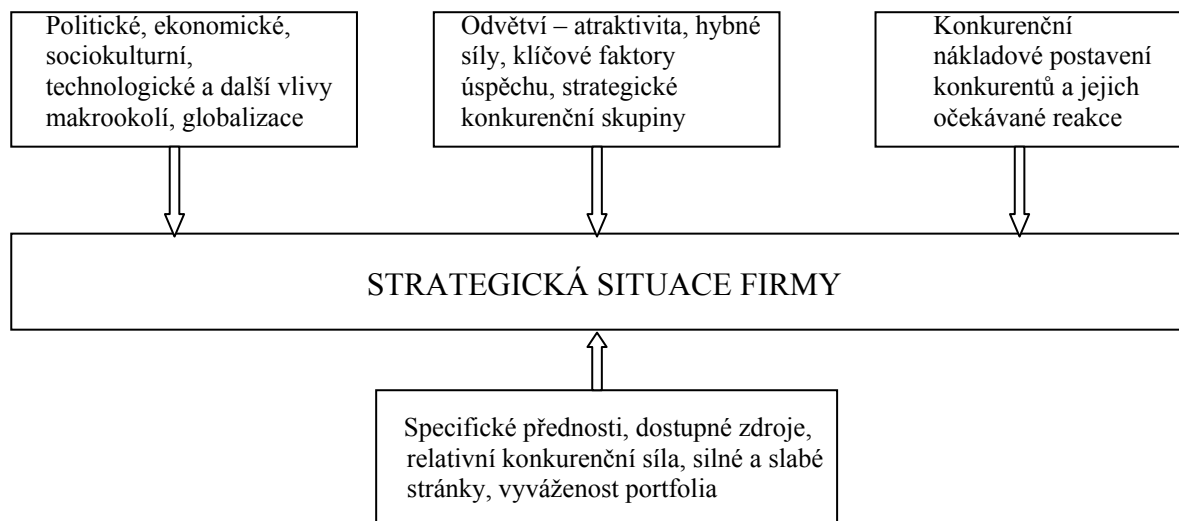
Politické, ekonomické, sociokulturní, technologické a další vlivy makrookolí, globalizace

Odvětví – atraktivita, hybné síly, klíčové faktory úspěchu, strategické konkurenční skupiny

Konkurenční nákladové postavení konkurentů a jejich očekávané reakce

STRATEGICKÁ SITUACE FIRMY

Specifické přednosti, dostupné zdroje, relativní konkurenční síla, silné a slabé stránky, vyváženost portfolia